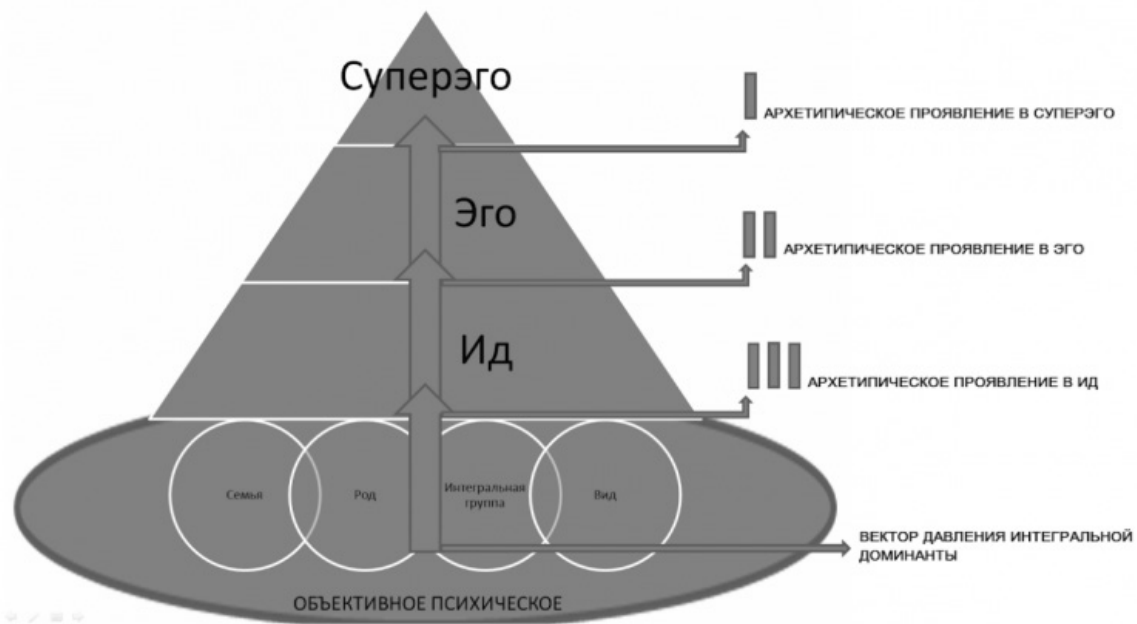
Суперэго

АРХЕТИПИЧЕСКОЕ ПРОЯВЛЕНИЕ В СУПЕРЭГО

Эго

АРХЕТИПИЧЕСКОЕ ПРОЯВЛЕНИЕ В ЭГО

Ид

АРХЕТИПИЧЕСКОЕ ПРОЯВЛЕНИЕ В ИД

Семья

Род

Интегральная группа

Вид

ВЕКТОР ДАВЛЕНИЯ ИНТЕГРАЛЬНОЙ ДОМИНАНТЫ

ОБЪЕКТИВНОЕ ПСИХИЧЕСКОЕ